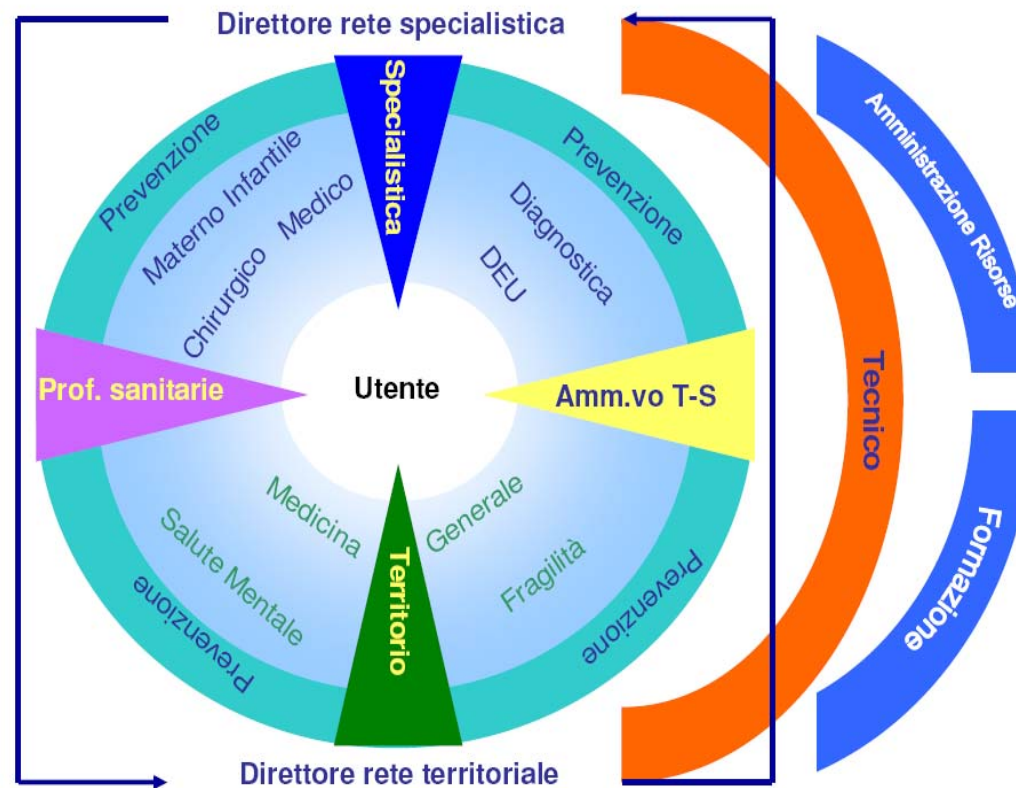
Direttore rete specialistica

Specialistica

Prevenzione

Materno Infantile

Medico

Chirurgico

Prevenzione

Diagnostica

DEU

Amministrazione Risorse

Prof. sanitarie

Utente

Amm.vo T-S

Tecnico

Medicina

Generale

Salute Mentale

Territorio

Fragilità

Prevenzione

Prevenzione

Formazione

Direttore rete territoriale